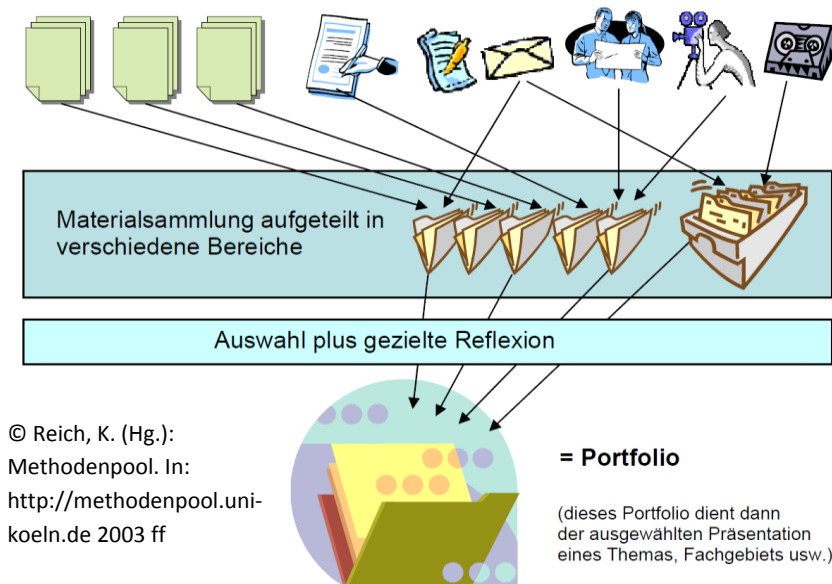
Materialsammlung aufgeteilt in verschiedene Bereiche

Auswahl plus gezielte Reflexion

© Reich, K. (Hg.): Methodenpool. In: http://methodenpool.uni-koeln.de 2003 ff

= Portfolio

(dieses Portfolio dient dann der ausgewählten Präsentation eines Themas, Fachgebiets usw.)